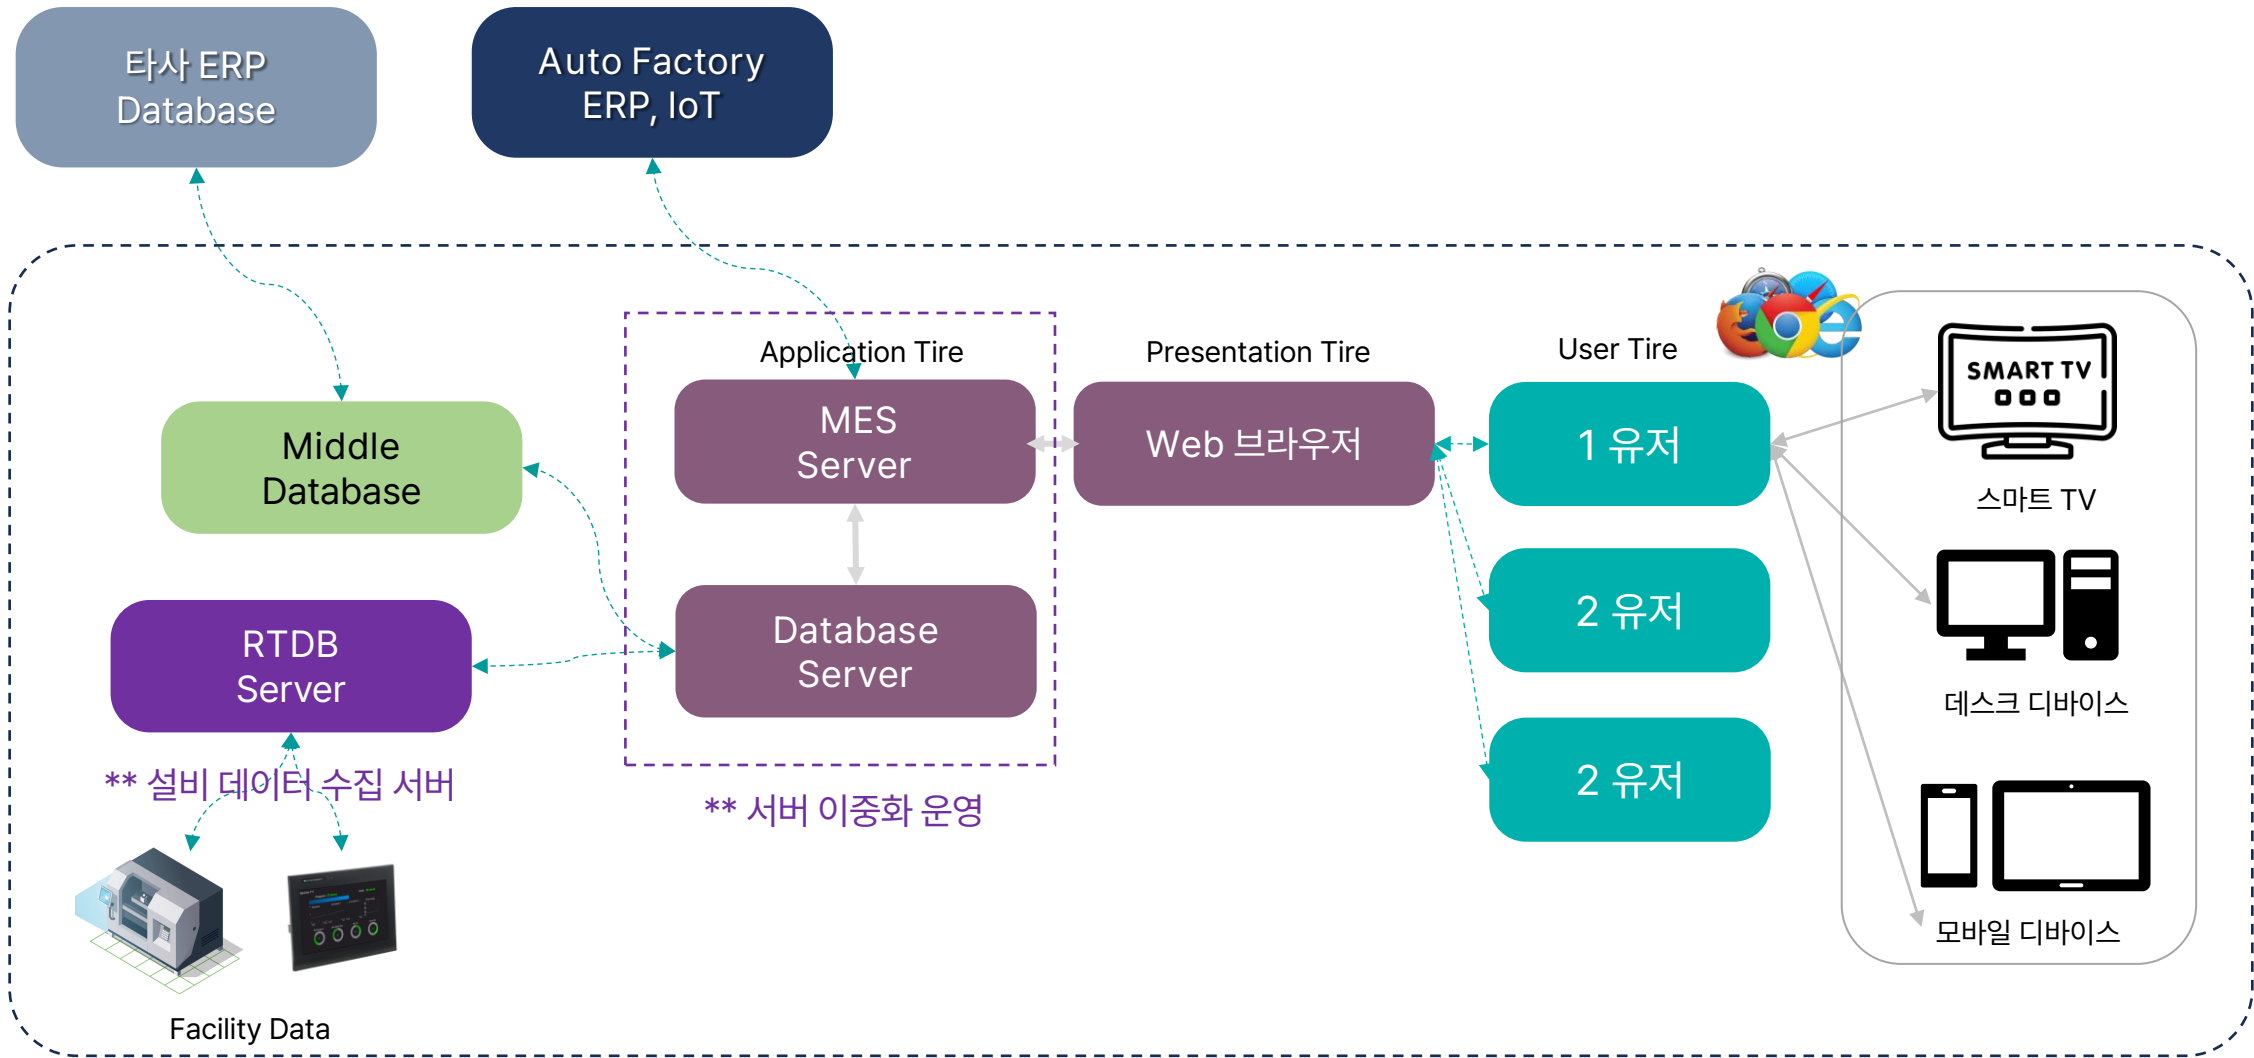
타사 ERP Database

Auto Factory ERP, IoT

Application Tire

Presentation Tire

User Tire

Middle Database

MES Server

Web 브라우저

1 유저

SMART TV

스마트 TV

Database Server

2 유저

RTDB Server

데스크 디바이스

2 유저

** 설비 데이터 수집 서버

** 서버 이중화 운영

모바일 디바이스

Facility Data